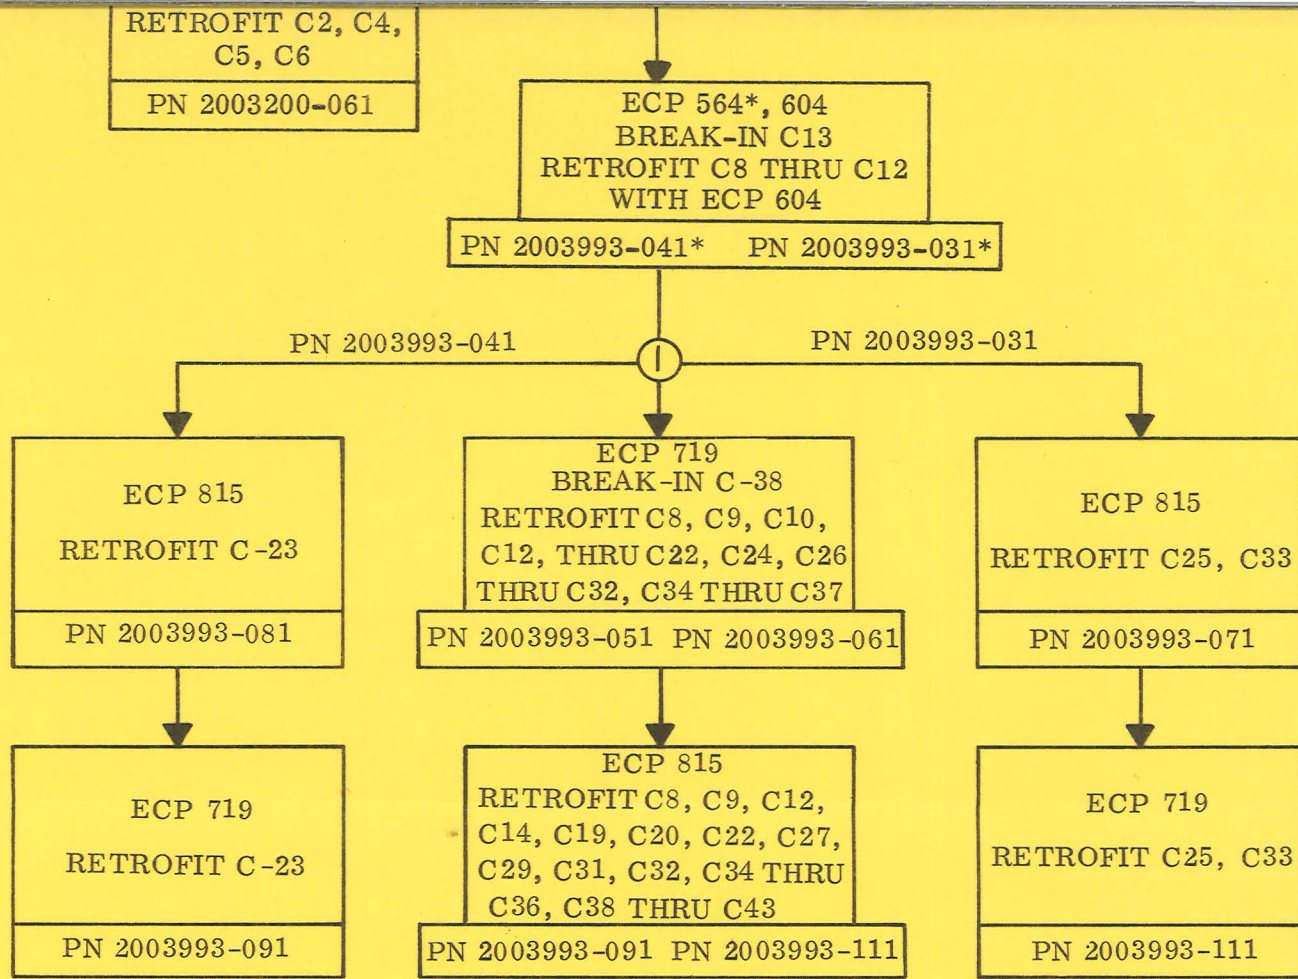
RETROFIT C2, C4, C5, C6

PN 2003200-061

ECP 564*, 604
BREAK-IN C13
RETROFIT C8 THRU C12
WITH ECP 604

PN 2003993-041* PN 2003993-031*

PN 2003993-041

1

PN 2003993-031

ECP 815
RETROFIT C-23

PN 2003993-081

ECP 719
BREAK-IN C-38
RETROFIT C8, C9, C10, C12, THRU C22, C24, C26 THRU C32, C34 THRU C37

PN 2003993-051 PN 2003993-061

ECP 815
RETROFIT C25, C33

PN 2003993-071

ECP 719
RETROFIT C-23

PN 2003993-091

ECP 815
RETROFIT C8, C9, C12, C14, C19, C20, C22, C27, C29, C31, C32, C34 THRU C36, C38 THRU C43

PN 2003993-091 PN 2003993-111

ECP 719
RETROFIT C25, C33

PN 2003993-111